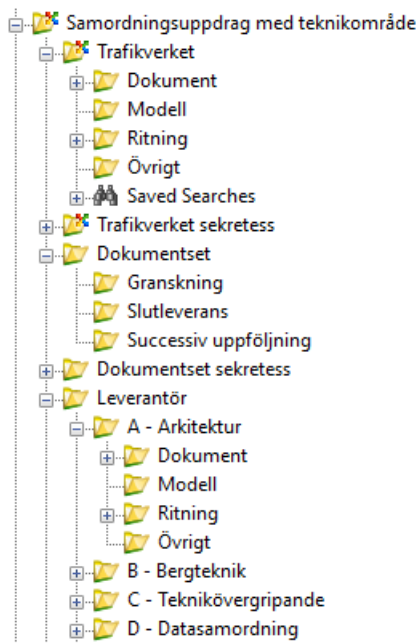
Samordningsuppdrag med teknikområde
Trafikverket
Dokument
Modell
Ritning
Övrigt
Saved Searches
Trafikverket sekretess
Dokumentset
Granskning
Slutleverans
Successiv uppföljning
Dokumentset sekretess
Leverantör
A - Arkitektur
Dokument
Modell
Ritning
Övrigt
B - Bergteknik
C - Teknikövergripande
D - Datasamordning